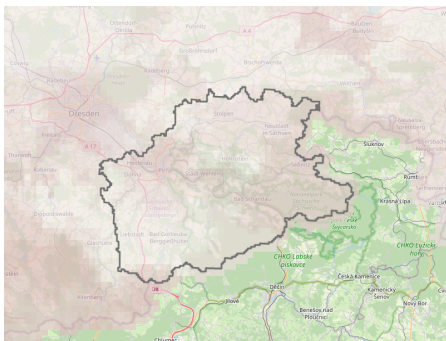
Dresden
A 4
A 17
Šluknov
Rumburk
Krásná Lípa
České Švýcarsko
CHKO Labské pískovce
CHKO Lužické hory
Česká Kamenice
Děčín
Kamenický Šenov
Nový Bor
Benešov nad Ploučnicí
Bad Schandau
Pirna
Sebnitz
Stolpen
Neustadt in Sachsen
Heidenau
Freital
Dippoldiswalde
Glashütte
Bad Gottleuba-Berggießhübel
Königstein
Hohnstein
Radeberg
Bischofswerda